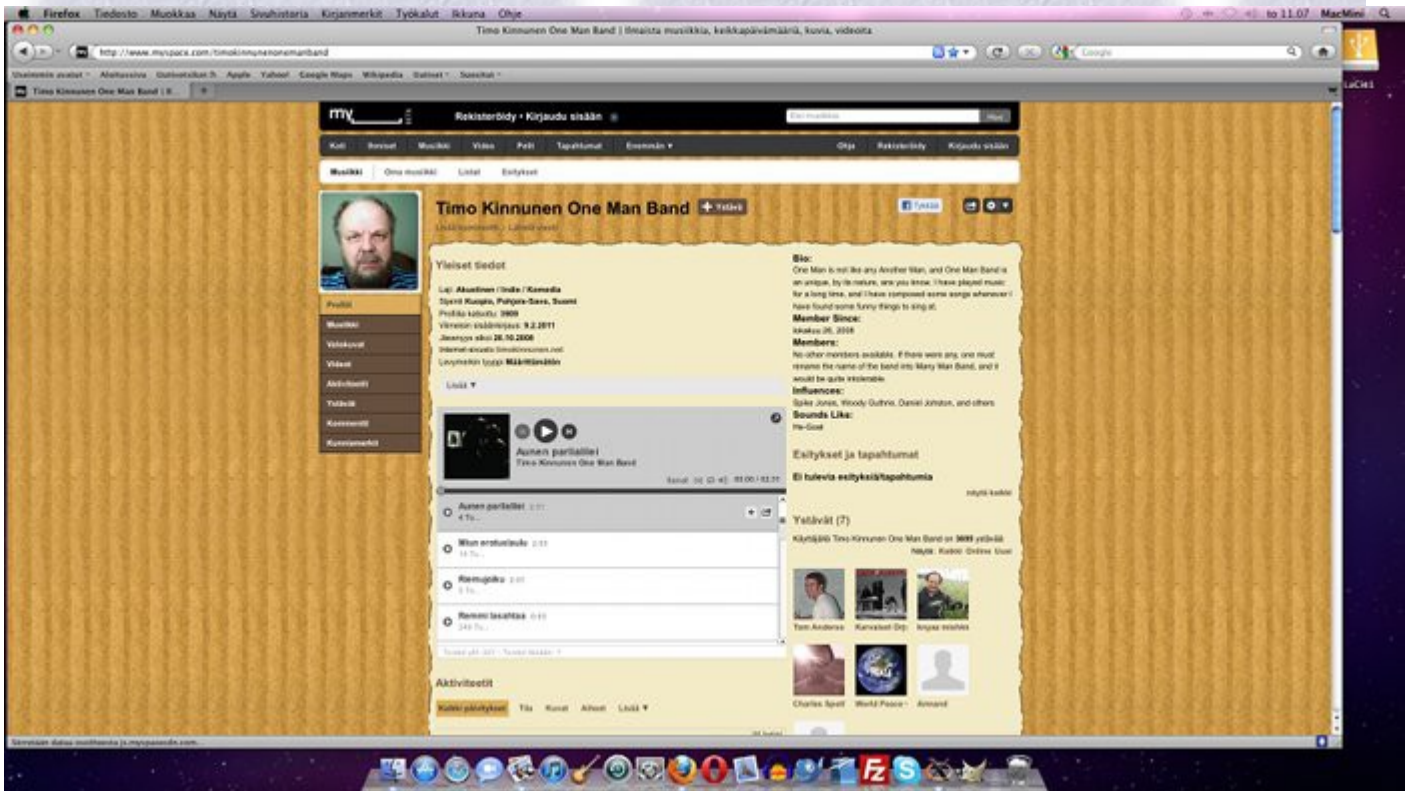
Firefox Tiedosto Muokkaa Näytä Sivuhistoria Kirjanmerkit Työkalut Ikkuna Ohje

to 11.07 MacMini

Timo Kinnunen One Man Band | Ilmaista musiikkia, keikkapäivämääriä, kuvia, videoita

http://www.myspace.com/timokinnunenonemanband

Google

Timo Kinnunen One Man Band | ...

my

Rekisteröidy • Kirjaudu sisään

Hae

Koti Ihmiset Musiikki Video Pelit Tapahtumat Enemmän ▾ Ohje Rekisteröidy Kirjaudu sisään

Musiikki Oma musiikki Listat Esitykset

Timo Kinnunen One Man Band + Ystävä

Tykkää

Yleiset tiedot

Laji: Akustinen / Indie / Komedia
Sijanti: Kuopio, Pohjois-Savo, Suomi
Profiilia katsottu: 3909
Viimeisin sisäänkirjaus: 9.2.2011
Jäsenyys alkoi: 26.10.2008
Levymerkin tyyppi: Määrittämätön

Lisää ▾

Profiili
Musiikki
Valokuvat
Videot
Aktiviteetit
Ystävät
Kommentit
Kunniamerkit

Aunen parilalliel
Timo Kinnunen One Man Band

Aunen parilaliel
Miun erotuslaulu
Riemujoiku
Rennon lasahtaa

Aktiviteetit

Kaikki päivitykset Tila Kuvat Aiheet Lisää ▾

Bio:
One Man is not like any Another Man, and One Man Band is an unique, by its nature, are you know. I have played music for a long time, and I have composed some songs whenever I have found some funny things to sing at.
Member Since:
lokakuu 26, 2008
Members:
No other members available. If there were any, one must rename the name of the band into Many Man Band, and it would be quite intolerable.
Influences:
Spike Jones, Woody Guthrie, Daniel Johnston, and others
Sounds Like:
He-Goat

Esitykset ja tapahtumat

Ei tulevia esityksiä/tapahtumia

näytä kaikki

Ystävät (7)

Käyttäjällä Timo Kinnunen One Man Band on 3699 ystävää
Näytä: Kaikki Online Uusi

Tom Anderson Kanvaset Orp Anjaa mishkin
Charles Spell World Peace Annand

Siirretään dataa osoitteesta js.myspacecdn.com...